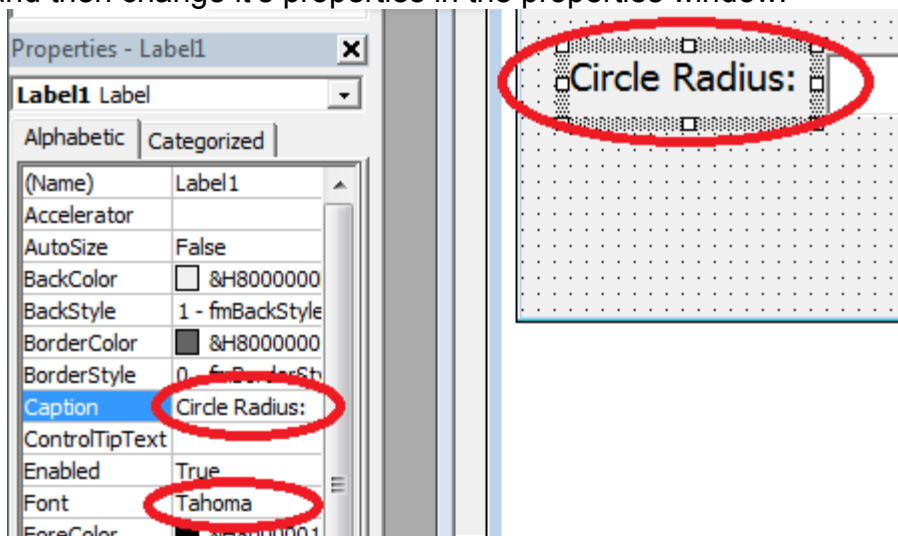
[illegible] then change it's properties in the properties window.

Properties - Label1

Label1 Label

Alphabetic | Categorized

| (Name) | Label1 |
|---|---|
| Accelerator | |
| AutoSize | False |
| BackColor | &H8000000 |
| BackStyle | 1 - fmBackStyle |
| BorderColor | &H8000000 |
| BorderStyle | 0 - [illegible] |
| Caption | Circle Radius: |
| ControlTipText | |
| Enabled | True |
| Font | Tahoma |
| ForeColor | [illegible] |

Circle Radius: